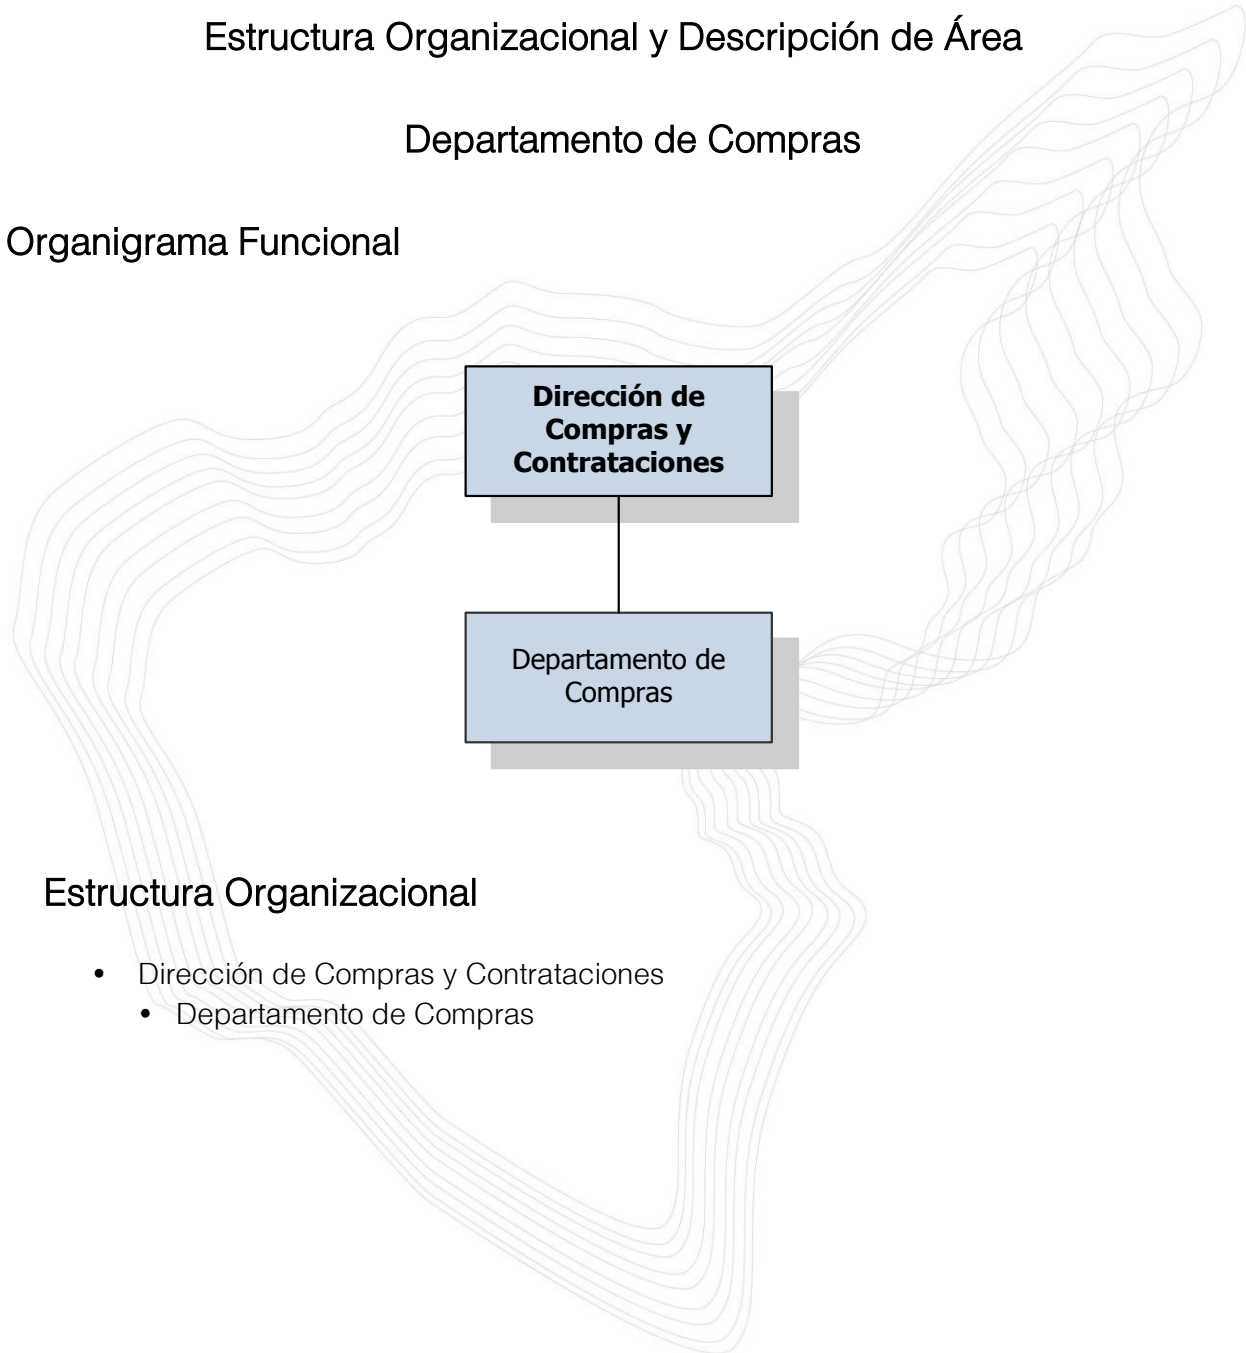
Estructura Organizacional y Descripción de Área

Departamento de Compras

Organigrama Funcional

Dirección de Compras y Contrataciones

Departamento de Compras

Estructura Organizacional

- Dirección de Compras y Contrataciones
  - Departamento de Compras